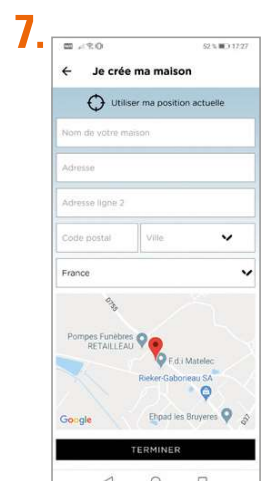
7.

52 % 17:27

Je crée ma maison

Utiliser ma position actuelle

Nom de votre maison

Adresse

Adresse ligne 2

Code postal

Ville

France

D755

Pompes Funèbres RETAILLEAU

F.d.i Matelec

Rieker-Gaboreau SA

Ehpad les Bruyeres

D2

Google

TERMINER